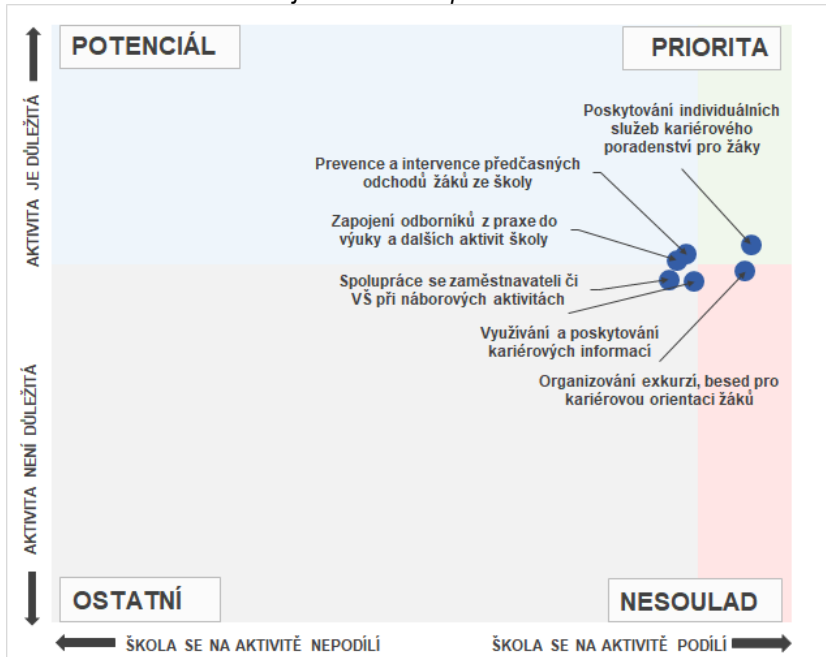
POTENCIÁL

PRIORITA

AKTIVITA JE DŮLEŽITÁ

Poskytování individuálních služeb kariérového poradenství pro žáky

Prevence a intervence předčasných odchodů žáků ze školy

Zapojení odborníků z praxe do výuky a dalších aktivit školy

Spolupráce se zaměstnavateli či VŠ při náborových aktivitách

Využívání a poskytování kariérových informací

Organizování exkurzí, besed pro kariérovou orientaci žáků

AKTIVITA NENÍ DŮLEŽITÁ

OSTATNÍ

NESOULAD

ŠKOLA SE NA AKTIVITĚ NEPODÍLÍ

ŠKOLA SE NA AKTIVITĚ PODÍLÍ